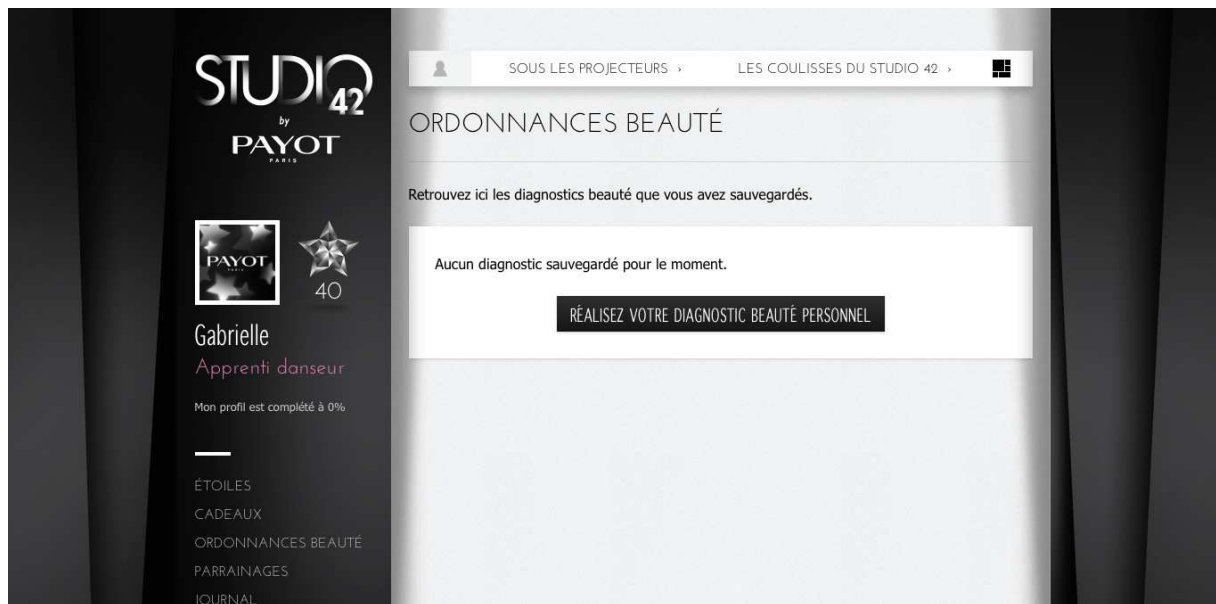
STUDIO 42
by
PAYOT
PARIS

PAYOT
PARIS
40

Gabrielle
Apprenti danseur

Mon profil est complété à 0%

ÉTOILES
CADEAUX
ORDONNANCES BEAUTÉ
PARRAINAGES
JOURNAL

SOUS LES PROJECTEURS ›
LES COULISSES DU STUDIO 42 ›

ORDONNANCES BEAUTÉ

Retrouvez ici les diagnostics beauté que vous avez sauvegardés.

Aucun diagnostic sauvegardé pour le moment.

RÉALISEZ VOTRE DIAGNOSTIC BEAUTÉ PERSONNEL